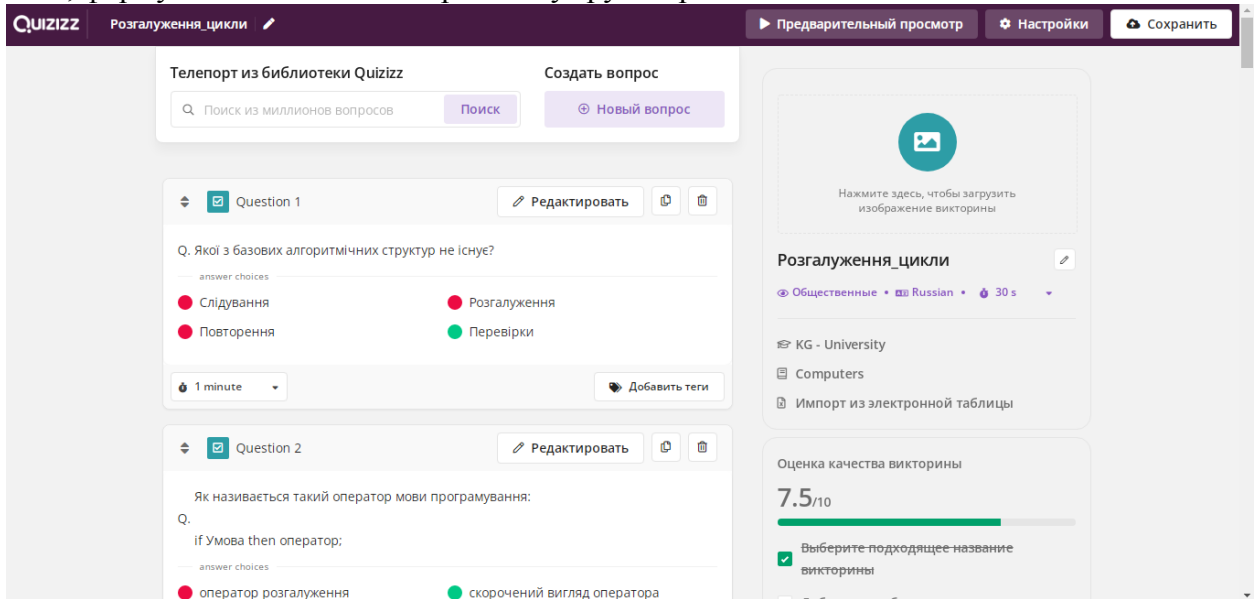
QUIZIZZ Розгалуження_цикли

▶ Предварительный просмотр ⚙ Настройки Сохранить

Телепорт из библиотеки Quizizz

Поиск из миллионов вопросов Поиск

Создать вопрос

⊕ Новый вопрос

Question 1 Редактировать

Q. Якої з базових алгоритмічних структур не існує?

answer choices

Слідування
Розгалуження
Повторення
Перевірки

1 minute

Добавить теги

Question 2 Редактировать

Q. Як називається такий оператор мови програмування:
if Умова then оператор;

answer choices

оператор розгалуження
скорочений вигляд оператора

Нажмите здесь, чтобы загрузить изображение викторины

Розгалуження_цикли

Общественные • Russian • 30 s

KG - University

Computers

Импорт из электронной таблицы

Оценка качества викторины

7.5/10

Выберите подходящее название викторины